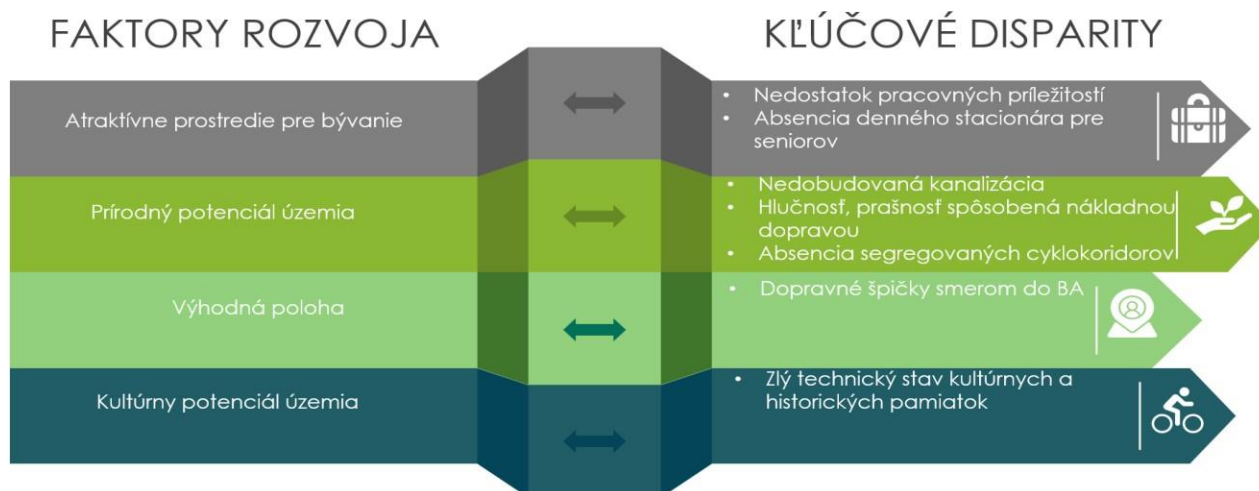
FAKTORY ROZVOJA

KĽÚČOVÉ DISPARITY

Atraktívne prostredie pre bývanie

- Nedostatok pracovných príležitostí
- Absencia denného stacionára pre seniorov

Prírodný potenciál územia

- Nedobudovaná kanalizácia
- Hlučnosť, prašnosť spôsobená nákladnou dopravou
- Absencia segregovaných cyklokoridorov

Výhodná poloha

- Dopravné špičky smerom do BA

Kultúrny potenciál územia

- Zlý technický stav kultúrnych a historických pamiatok